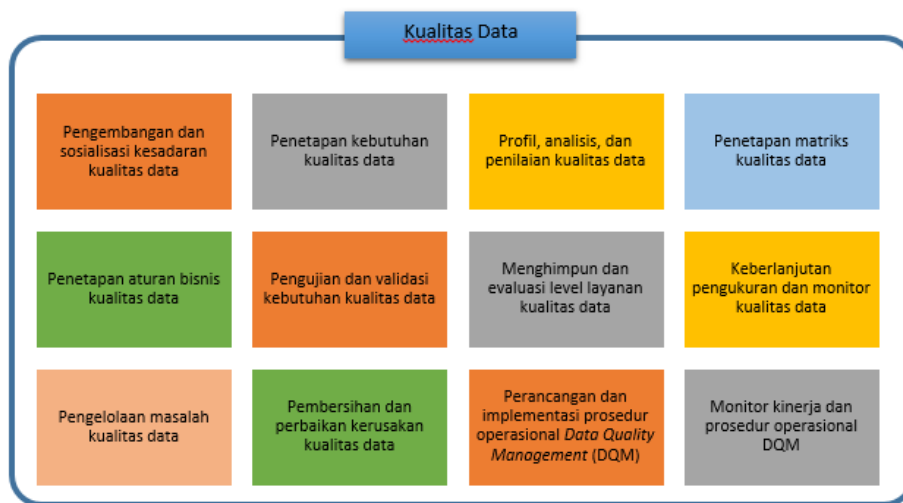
Kualitas Data

Pengembangan dan sosialisasi kesadaran kualitas data

Penetapan kebutuhan kualitas data

Profil, analisis, dan penilaian kualitas data

Penetapan matriks kualitas data

Penetapan aturan bisnis kualitas data

Pengujian dan validasi kebutuhan kualitas data

Menghimpun dan evaluasi level layanan kualitas data

Keberlanjutan pengukuran dan monitor kualitas data

Pengelolaan masalah kualitas data

Pembersihan dan perbaikan kerusakan kualitas data

Perancangan dan implementasi prosedur operasional *Data Quality Management* (DQM)

Monitor kinerja dan prosedur operasional DQM